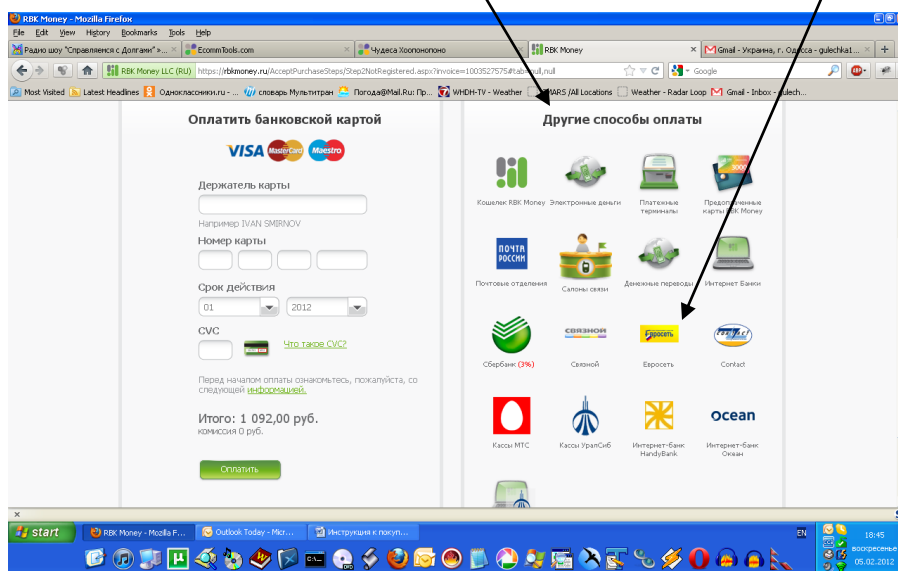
RBK Money - Mozilla Firefox

File Edit View History Bookmarks Tools Help

Радио шоу "Справляемся с Долгами" »... × | EcommTools.com × | Чудеса Хоопонопоно × | RBK Money × | Gmail - Украина, г. Одесса - gulechka1... × | +

RBK Money LLC (RU) https://rbkmoney.ru/AcceptPurchaseSteps/Step2NotRegistered.aspx?invoice=1003527575#tab=null,null

Google

Most Visited | Latest Headlines | Одноклассники.ru - ... | словарь Мультитран | Погода@Mail.Ru: Пр... | WHDH-TV - Weather | MARS /All Locations | Weather - Radar Loop | Gmail - Inbox - gulech...

Оплатить банковской картой

VISA MasterCard Maestro

Держатель карты

Например IVAN SMIRNOV

Номер карты

Срок действия

01 | 2012

CVC

Что такое CVC?

Перед началом оплаты ознакомьтесь, пожалуйста, со следующей информацией.

Итого: 1 092,00 руб.
комиссия 0 руб.

Оплатить

Другие способы оплаты

Кошелек RBK Money | Электронные деньги | Платежные терминалы | Предоплаченные карты RBK Money

ПОЧТА РОССИИ

Почтовые отделения | Салоны связи | Денежные переводы | Интернет Банки

СВЯЗНОЙ | Евросеть

Сбербанк (3%) | Связной | Евросеть | Contact

ocean

Кассы МТС | Кассы УралСиб | Интернет-банк HandyBank | Интернет-банк Океан

start | RBK Money - Mozilla F... | Outlook Today - Micr... | Инструкция к покуп...

EN

18:45
воскресенье
05.02.2012